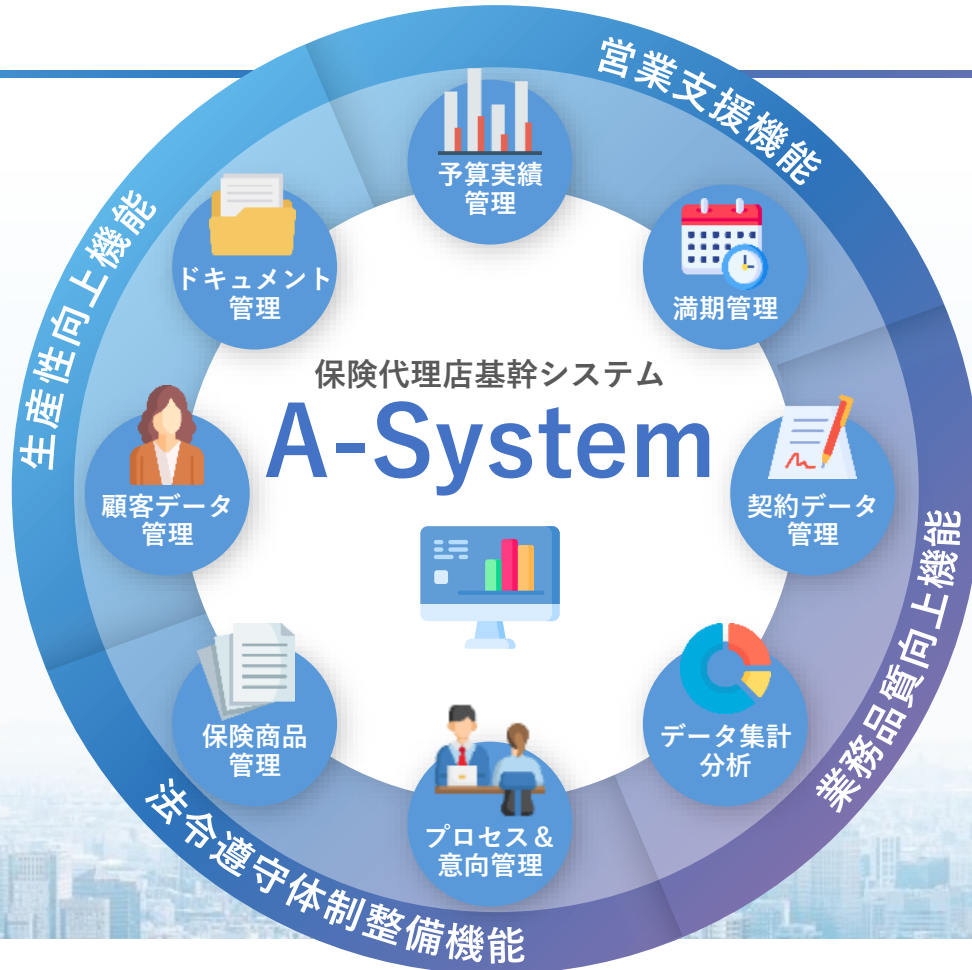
営業支援機能

業務品質向上機能

法令遵守体制整備機能

生産性向上機能

予算実績
管理

満期管理

契約データ
管理

データ集計
分析

プロセス＆
意向管理

保険商品
管理

顧客データ
管理

ドキュメント
管理

保険代理店基幹システム
A-System